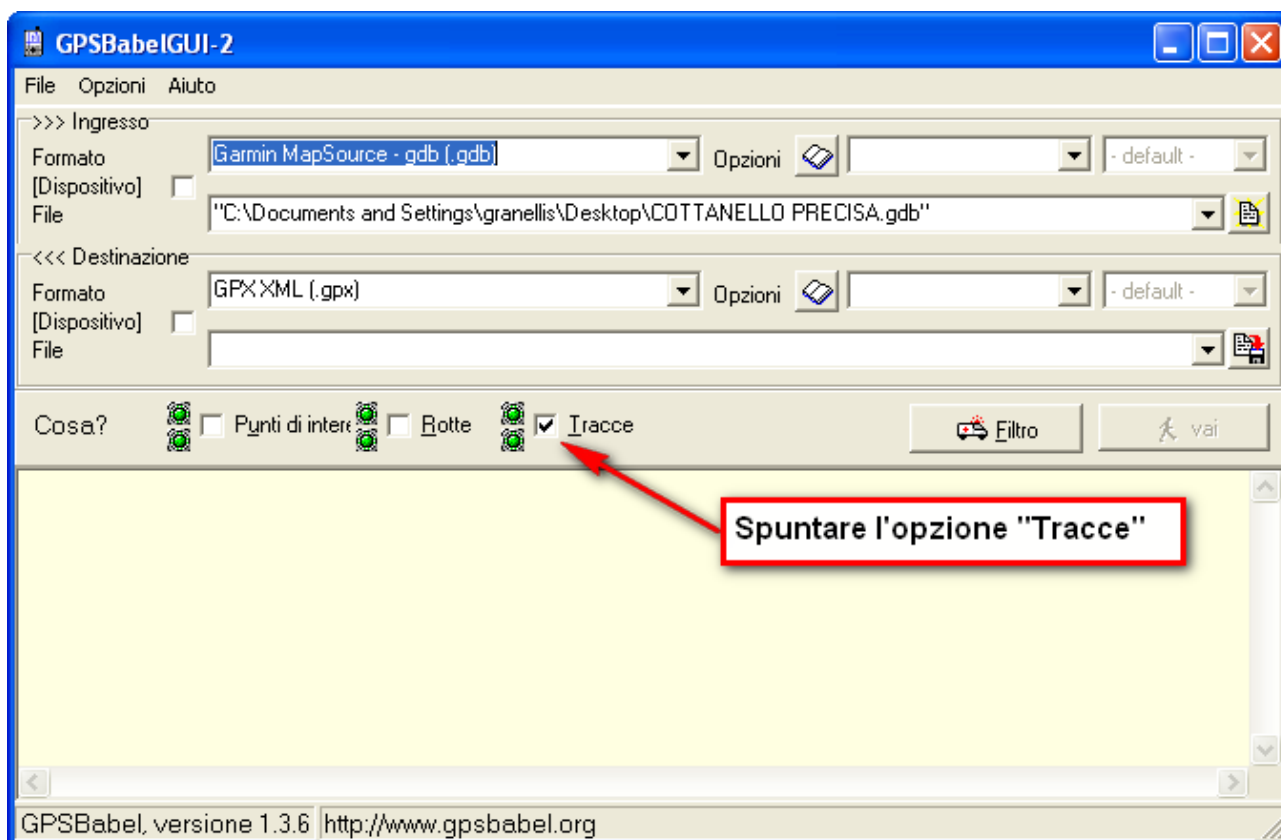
GPSBabelGUI-2

File Opzioni Aiuto

>>> Ingresso
Formato
[Dispositivo]
File
Garmin MapSource - gdb (.gdb)
Opzioni
- default -
"C:\Documents and Settings\granellis\Desktop\COTTANELLO PRECISA.gdb"

<<< Destinazione
Formato
[Dispositivo]
File
GPX XML (.gpx)
Opzioni
- default -

Cosa? Punti di intere Rotte Tracce
Filtro
vai

Spuntare l'opzione "Tracce"

GPSBabel, versione 1.3.6 http://www.gpsbabel.org